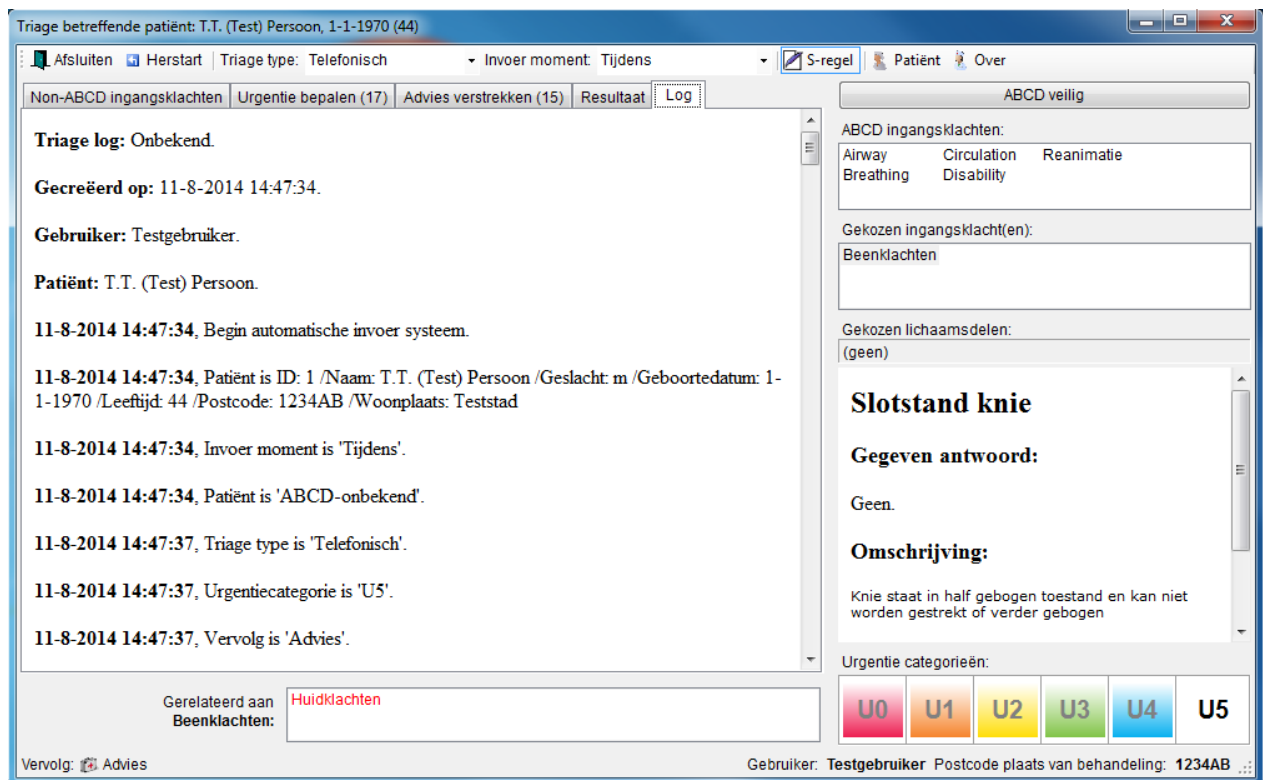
Triage betreffende patiënt: T.T. (Test) Persoon, 1-1-1970 (44)

Afsluiten Herstart Triage type: Telefonisch Invoer moment: Tijdens S-regel Patiënt Over

Non-ABCD ingangsklachten | Urgentie bepalen (17) | Advies verstrekken (15) | Resultaat | Log

**Triage log:** Onbekend.

**Gecreëerd op:** 11-8-2014 14:47:34.

**Gebruiker:** Testgebruiker.

**Patiënt:** T.T. (Test) Persoon.

**11-8-2014 14:47:34**, Begin automatische invoer systeem.

**11-8-2014 14:47:34**, Patiënt is ID: 1 /Naam: T.T. (Test) Persoon /Geslacht: m /Geboortedatum: 1-1-1970 /Leeftijd: 44 /Postcode: 1234AB /Woonplaats: Teststad

**11-8-2014 14:47:34**, Invoer moment is 'Tijdens'.

**11-8-2014 14:47:34**, Patiënt is 'ABCD-onbekend'.

**11-8-2014 14:47:37**, Triage type is 'Telefonisch'.

**11-8-2014 14:47:37**, Urgentiecategorie is 'U5'.

**11-8-2014 14:47:37**, Vervolg is 'Advies'.

Gerelateerd aan **Beenklachten:** Huidklachten

ABCD veilig

ABCD ingangsklachten:
Airway Circulation Reanimatie
Breathing Disability

Gekozen ingangsklacht(en):
Beenklachten

Gekozen lichaamsdelen:
(geen)

**Slotstand knie**

**Gegeven antwoord:**

Geen.

**Omschrijving:**

Knie staat in half gebogen toestand en kan niet worden gestrekt of verder gebogen

Urgentie categorieën:
U0 U1 U2 U3 U4 U5

Vervolg: Advies Gebruiker: **Testgebruiker** Postcode plaats van behandeling: **1234AB**